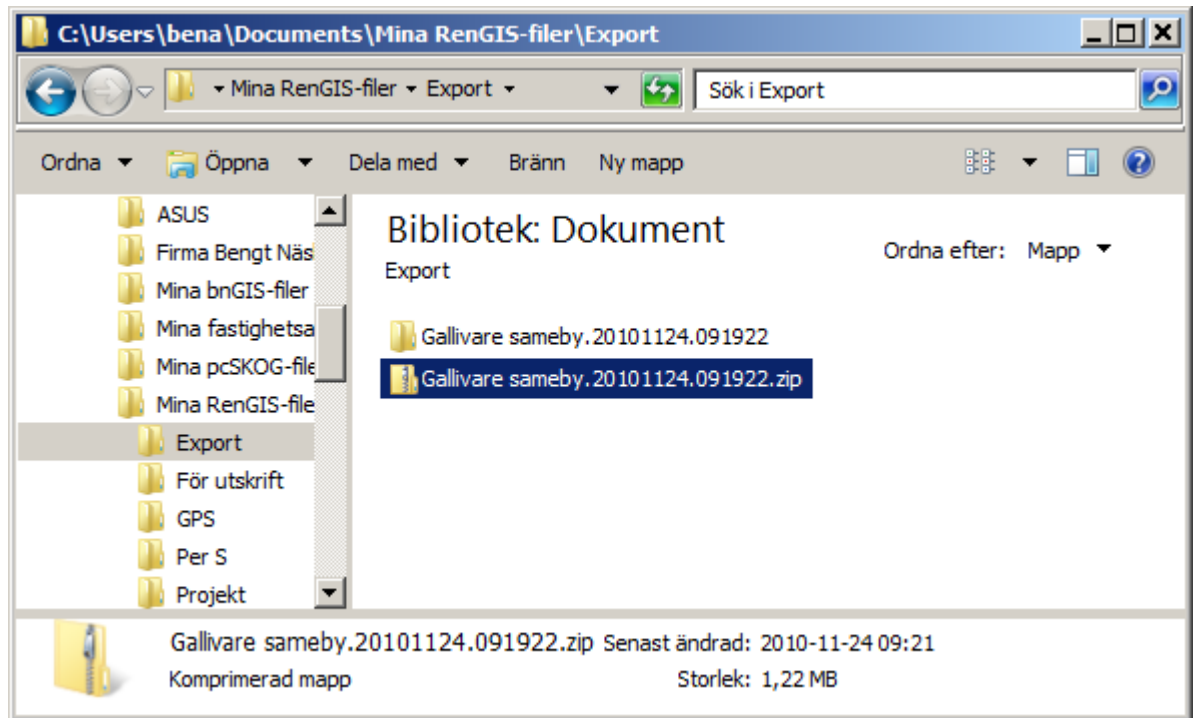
C:\Users\bena\Documents\Mina RenGIS-filer\Export

▸ Mina RenGIS-filer ▸ Export ▸

Sök i Export

Ordna ▾ Öppna ▾ Dela med ▾ Bränn Ny mapp

ASUS
Firma Bengt Näs
Mina bnGIS-filer
Mina fastighetsa
Mina pcSKOG-file
Mina RenGIS-file
Export
För utskrift
GPS
Per S
Projekt

Bibliotek: Dokument
Export

Ordna efter: Mapp ▾

Gallivare sameby.20101124.091922
Gallivare sameby.20101124.091922.zip

Gallivare sameby.20101124.091922.zip Senast ändrad: 2010-11-24 09:21
Komprimerad mapp Storlek: 1,22 MB